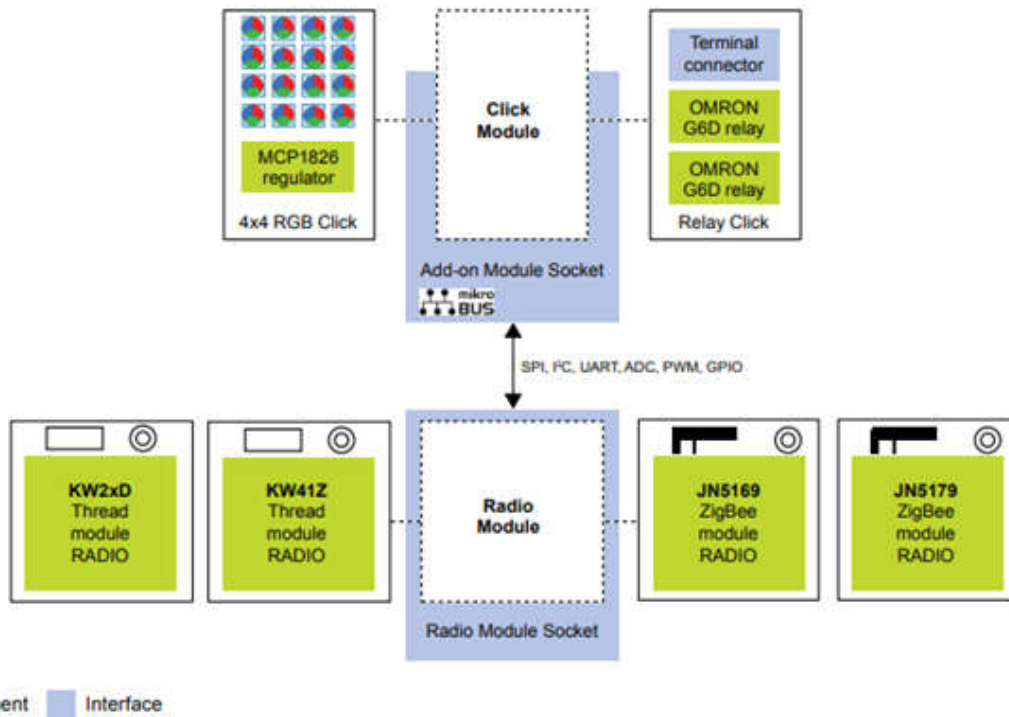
MCP1826 regulator

4x4 RGB Click

Click Module

Add-on Module Socket

mikro BUS

Terminal connector

OMRON G6D relay

OMRON G6D relay

Relay Click

SPI, I²C, UART, ADC, PWM, GPIO

KW2xD Thread module RADIO

KW41Z Thread module RADIO

Radio Module

Radio Module Socket

JN5169 ZigBee module RADIO

JN5179 ZigBee module RADIO

ent Interface